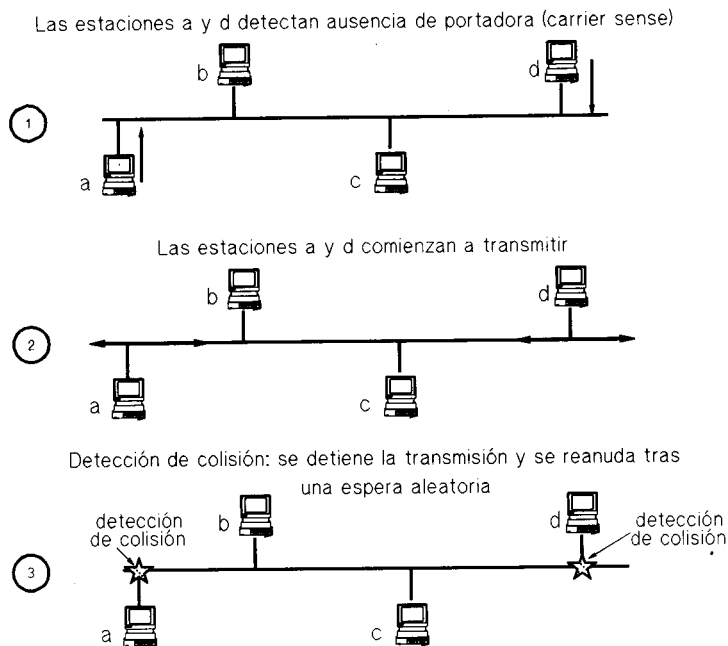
Las estaciones a y d detectan ausencia de portadora (carrier sense)

1

b

d

a

c

Las estaciones a y d comienzan a transmitir

2

b

d

a

c

Detección de colisión: se detiene la transmisión y se reanuda tras una espera aleatoria

3

detección de colisión

b

d

detección de colisión

a

c